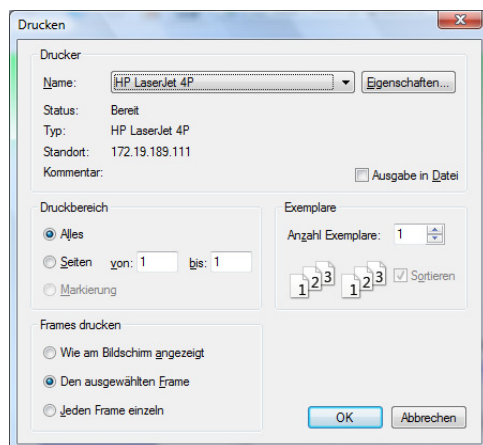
Drucken

Drucker

Name: HP LaserJet 4P

Eigenschaften...

Status: Bereit

Typ: HP LaserJet 4P

Standort: 172.19.189.111

Kommentar:

Ausgabe in Datei

Druckbereich

Alles

Seiten von: 1 bis: 1

Markierung

Exemplare

Anzahl Exemplare: 1

1 2 3 1 2 3

Sortieren

Frames drucken

Wie am Bildschirm angezeigt

Den ausgewählten Frame

Jeden Frame einzeln

OK

Abbrechen